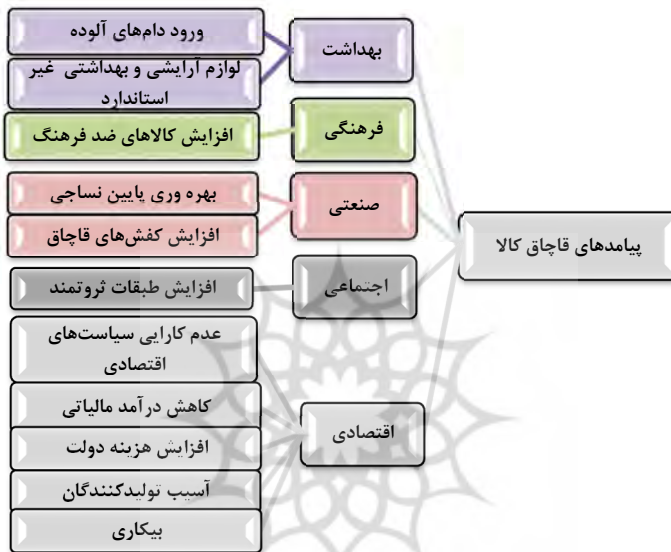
پیامدهای قاچاق کالا

بهداشت
ورود دام‌های آلوده
لوازم آرایشی و بهداشتی غیر استاندارد

فرهنگی
افزایش کالاهای ضد فرهنگ

صنعتی
بهره وری پایین نساجی
افزایش کفش‌های قاچاق

اجتماعی
افزایش طبقات ثروتمند

اقتصادی
عدم کارایی سیاست‌های اقتصادی
کاهش درآمد مالیاتی
افزایش هزینه دولت
آسیب تولیدکنندگان
بیکاری